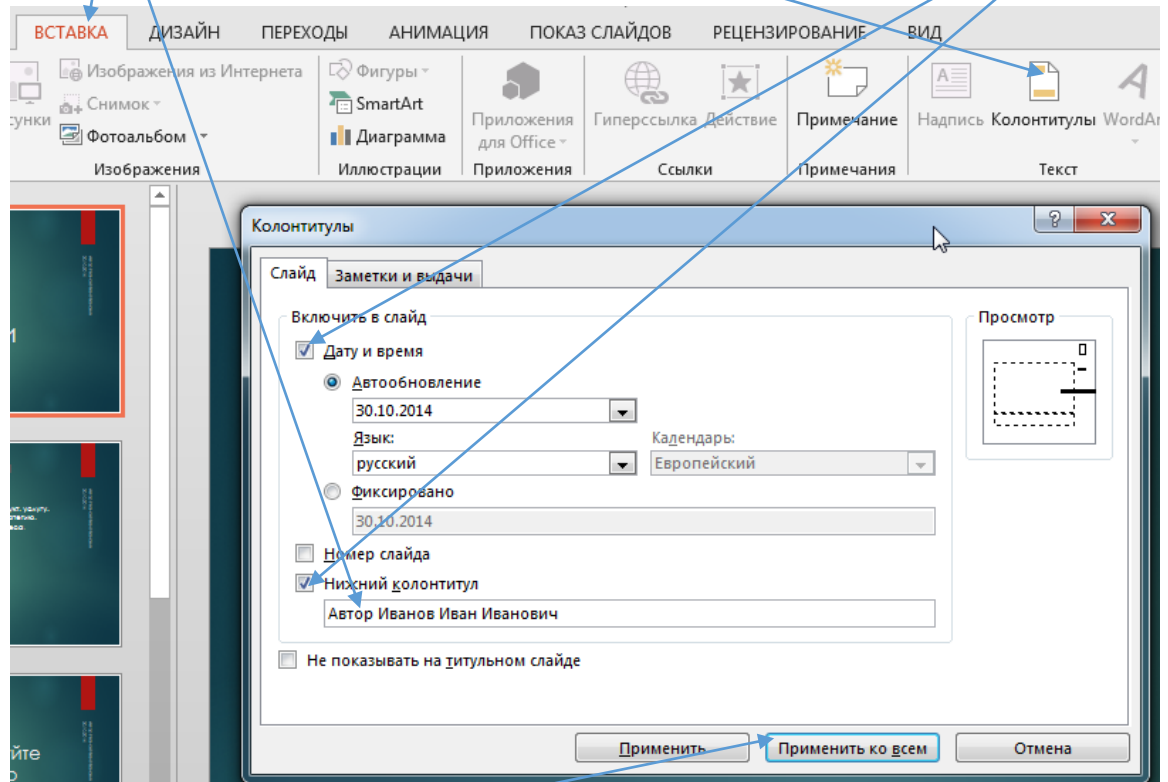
ВСТАВКА ДИЗАЙН ПЕРЕХОДЫ АНИМАЦИЯ ПОКАЗ СЛАЙДОВ РЕЦЕНЗИРОВАНИЕ ВИД

сунки
Изображения из Интернета
Снимок
Фотоальбом
Изображения
Фигуры
SmartArt
Диаграмма
Иллюстрации
Приложения для Office
Приложения
Гиперссылка
Действие
Ссылки
Примечание
Примечания
Надпись
Колонтитулы
WordArt
Текст

Колонтитулы

Слайд
Заметки и выдачи

Включить в слайд
Дату и время
Автообновление
30.10.2014
Язык:
русский
Календарь:
Европейский
Фиксировано
30.10.2014
Номер слайда
Нижний колонтитул
Автор Иванов Иван Иванович
Не показывать на титульном слайде

Просмотр

Применить
Применить ко всем
Отмена